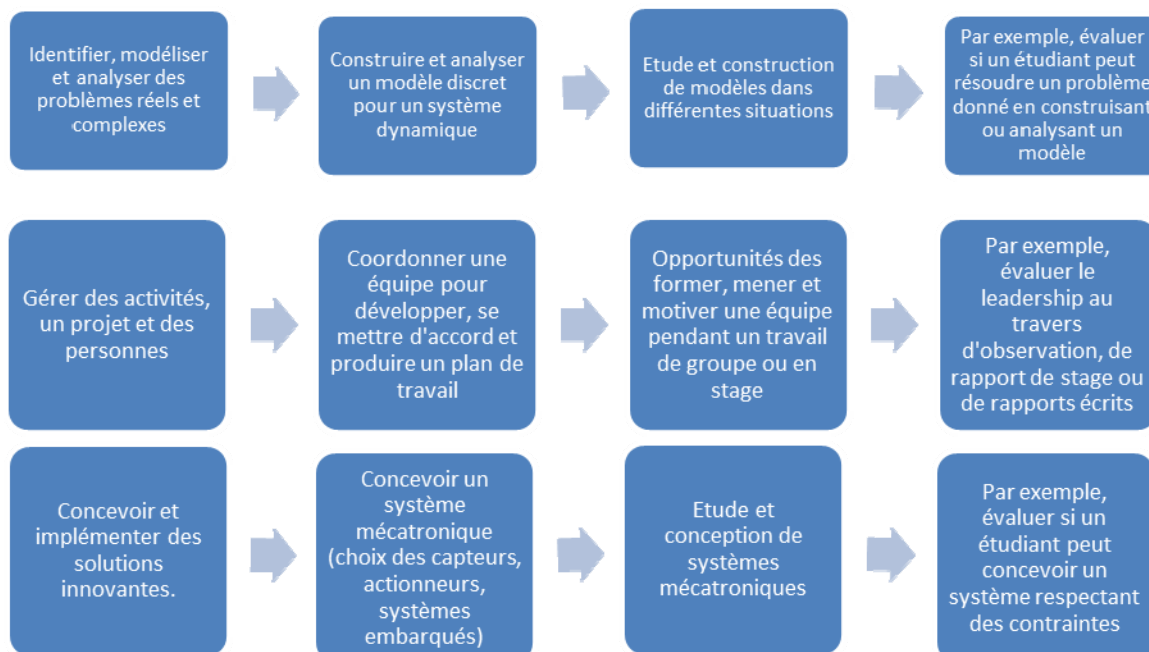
Identifier, modéliser et analyser des problèmes réels et complexes

Construire et analyser un modèle discret pour un système dynamique

Etude et construction de modèles dans différentes situations

Par exemple, évaluer si un étudiant peut résoudre un problème donné en construisant ou analysant un modèle

Gérer des activités, un projet et des personnes

Coordonner une équipe pour développer, se mettre d'accord et produire un plan de travail

Opportunités des former, mener et motiver une équipe pendant un travail de groupe ou en stage

Par exemple, évaluer le leadership au travers d'observation, de rapport de stage ou de rapports écrits

Concevoir et implémenter des solutions innovantes.

Concevoir un système mécatronique (choix des capteurs, actionneurs, systèmes embarqués)

Etude et conception de systèmes mécatroniques

Par exemple, évaluer si un étudiant peut concevoir un système respectant des contraintes